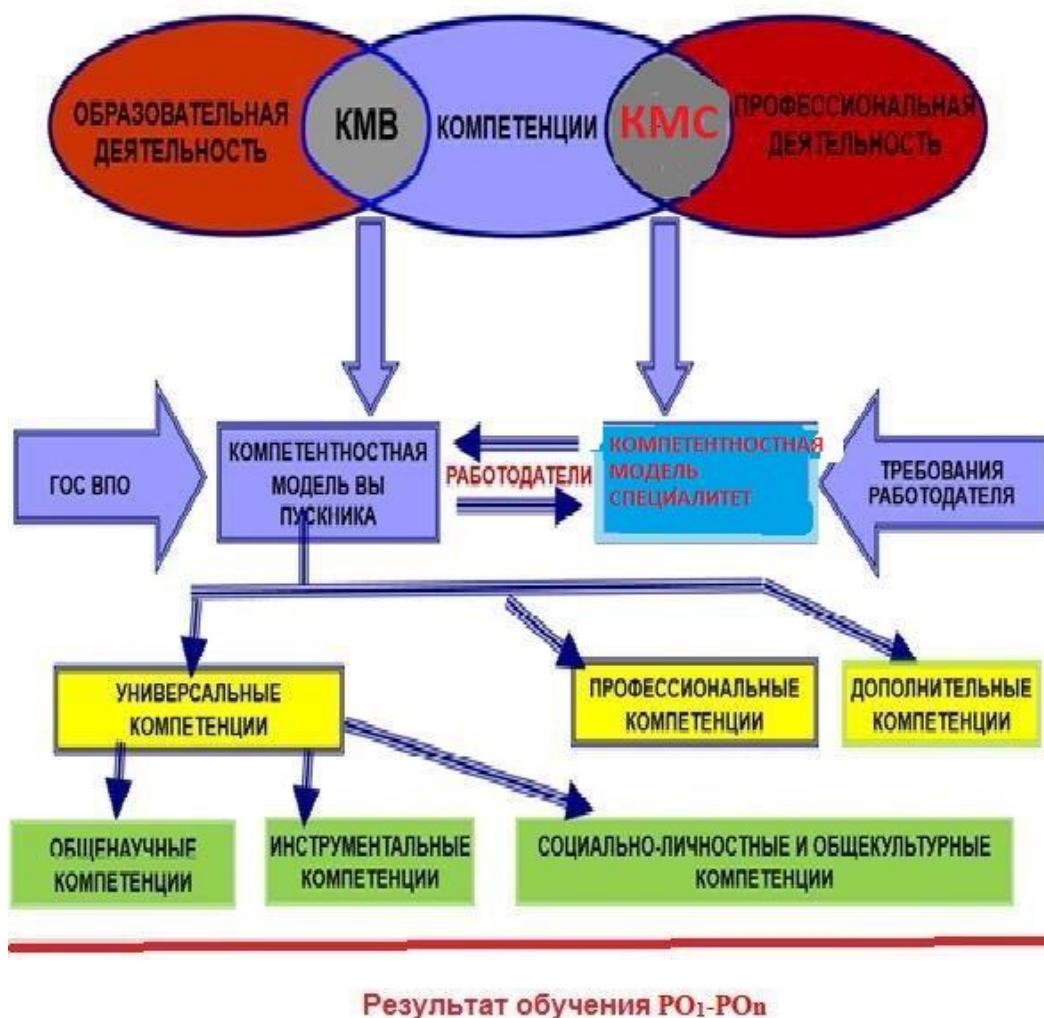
ОБРАЗОВАТЕЛЬНАЯ ДЕЯТЕЛЬНОСТЬ

КМВ

КОМПЕТЕНЦИИ

КМС

ПРОФЕССИОНАЛЬНАЯ ДЕЯТЕЛЬНОСТЬ

ГОС ВПО

КОМПЕТЕНТНОСТНАЯ МОДЕЛЬ ВЫ ПУСКНИКА

РАБОТОДАТЕЛИ

КОМПЕТЕНТНОСТНАЯ МОДЕЛЬ СПЕЦИАЛИТЕТ

ТРЕБОВАНИЯ РАБОТОДАТЕЛЯ

УНИВЕРСАЛЬНЫЕ КОМПЕТЕНЦИИ

ПРОФЕССИОНАЛЬНЫЕ КОМПЕТЕНЦИИ

ДОПОЛНИТЕЛЬНЫЕ КОМПЕТЕНЦИИ

ОБЩЕНАУЧНЫЕ КОМПЕТЕНЦИИ

ИНСТРУМЕНТАЛЬНЫЕ КОМПЕТЕНЦИИ

СОЦИАЛЬНО-ЛИЧНОСТНЫЕ И ОБЩЕКУЛЬТУРНЫЕ КОМПЕТЕНЦИИ

Результат обучения $РО_1$-$РО_n$